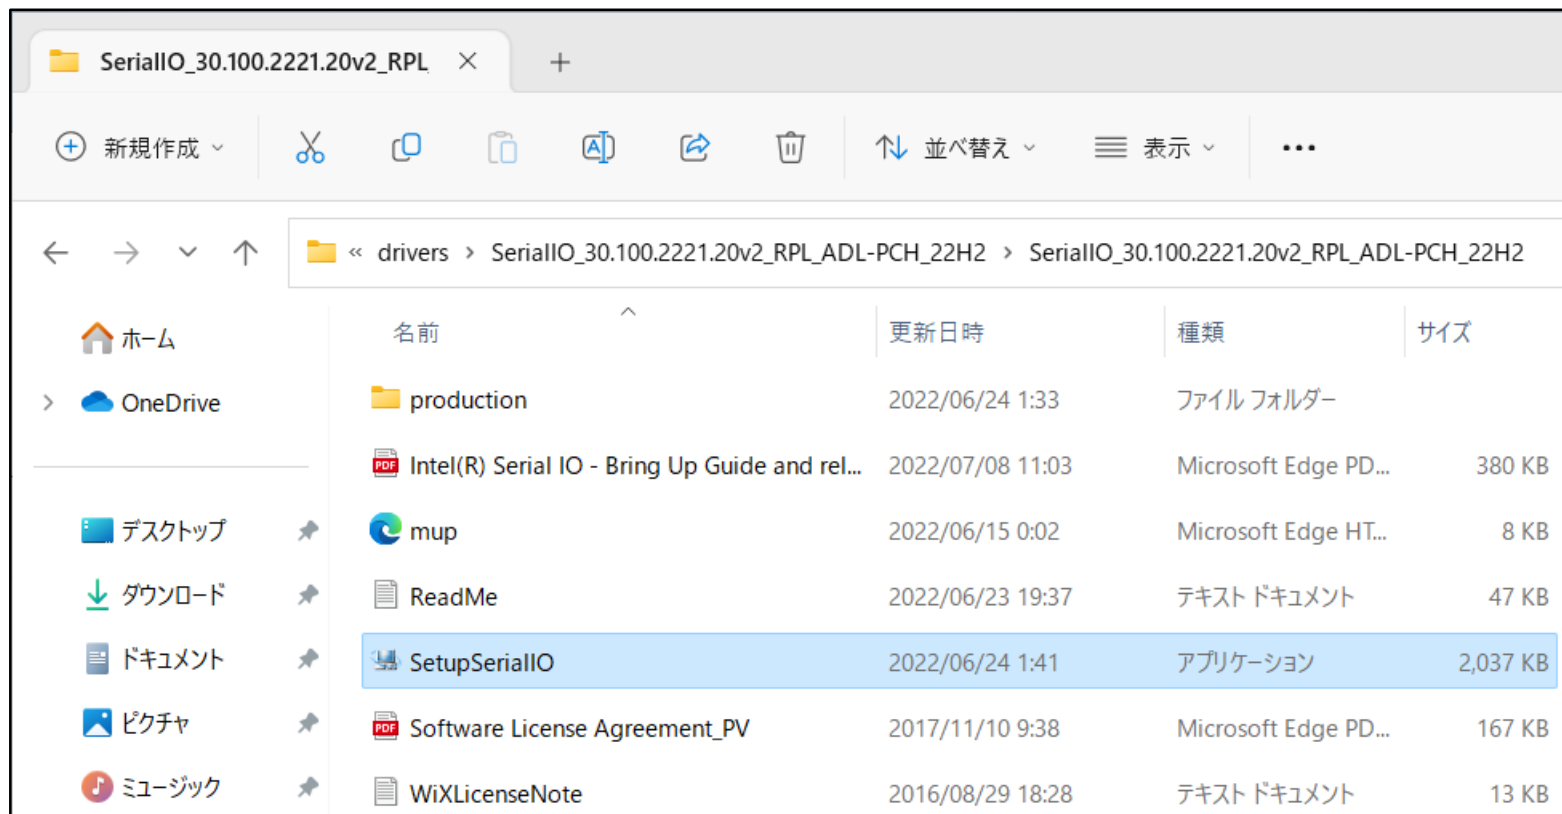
SerialIO_30.100.2221.20v2_RPL ×  +

新規作成  並べ替え  表示  ...

« drivers › SerialIO_30.100.2221.20v2_RPL_ADL-PCH_22H2 › SerialIO_30.100.2221.20v2_RPL_ADL-PCH_22H2

ホーム
OneDrive

デスクトップ
ダウンロード
ドキュメント
ピクチャ
ミュージック

| 名前 | 更新日時 | 種類 | サイズ |
|---|---|---|---|
| production | 2022/06/24 1:33 | ファイル フォルダー | |
| Intel(R) Serial IO - Bring Up Guide and rel... | 2022/07/08 11:03 | Microsoft Edge PD... | 380 KB |
| mup | 2022/06/15 0:02 | Microsoft Edge HT... | 8 KB |
| ReadMe | 2022/06/23 19:37 | テキスト ドキュメント | 47 KB |
| SetupSerialIO | 2022/06/24 1:41 | アプリケーション | 2,037 KB |
| Software License Agreement_PV | 2017/11/10 9:38 | Microsoft Edge PD... | 167 KB |
| WiXLicenseNote | 2016/08/29 18:28 | テキスト ドキュメント | 13 KB |